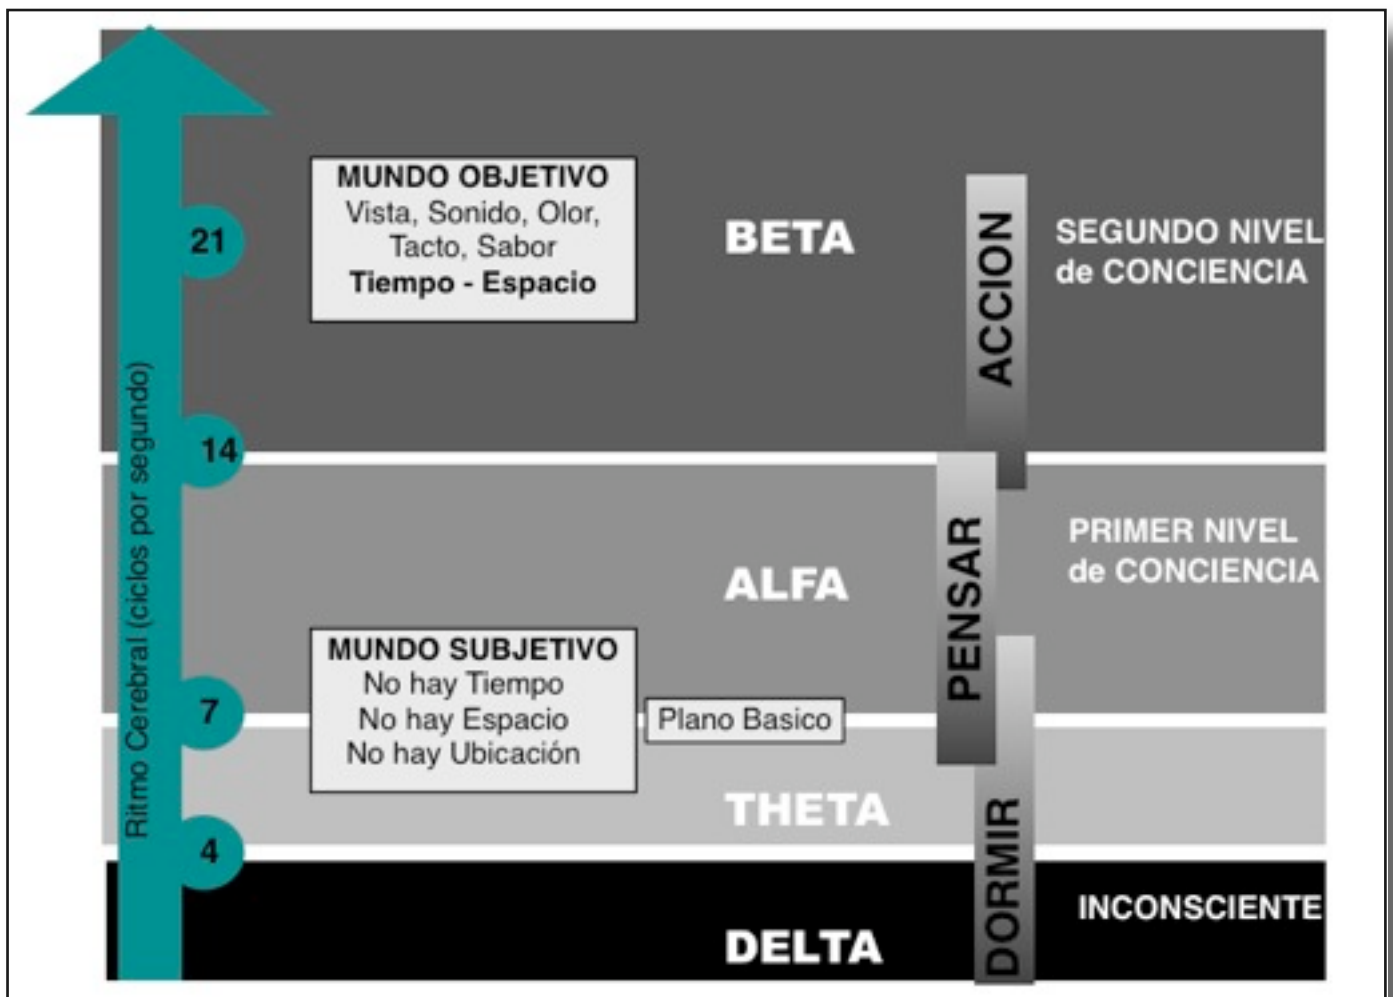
Ritmo Cerebral (ciclos por segundo)

21

MUNDO OBJETIVO
Vista, Sonido, Olor,
Tacto, Sabor
Tiempo - Espacio

BETA

ACCION

SEGUNDO NIVEL
de CONCIENCIA

14

PENSAR

PRIMER NIVEL
de CONCIENCIA

ALFA

MUNDO SUBJETIVO
No hay Tiempo
No hay Espacio
No hay Ubicación

7

Plano Basico

THETA

DORMIR

4

INCONSCIENTE

DELTA